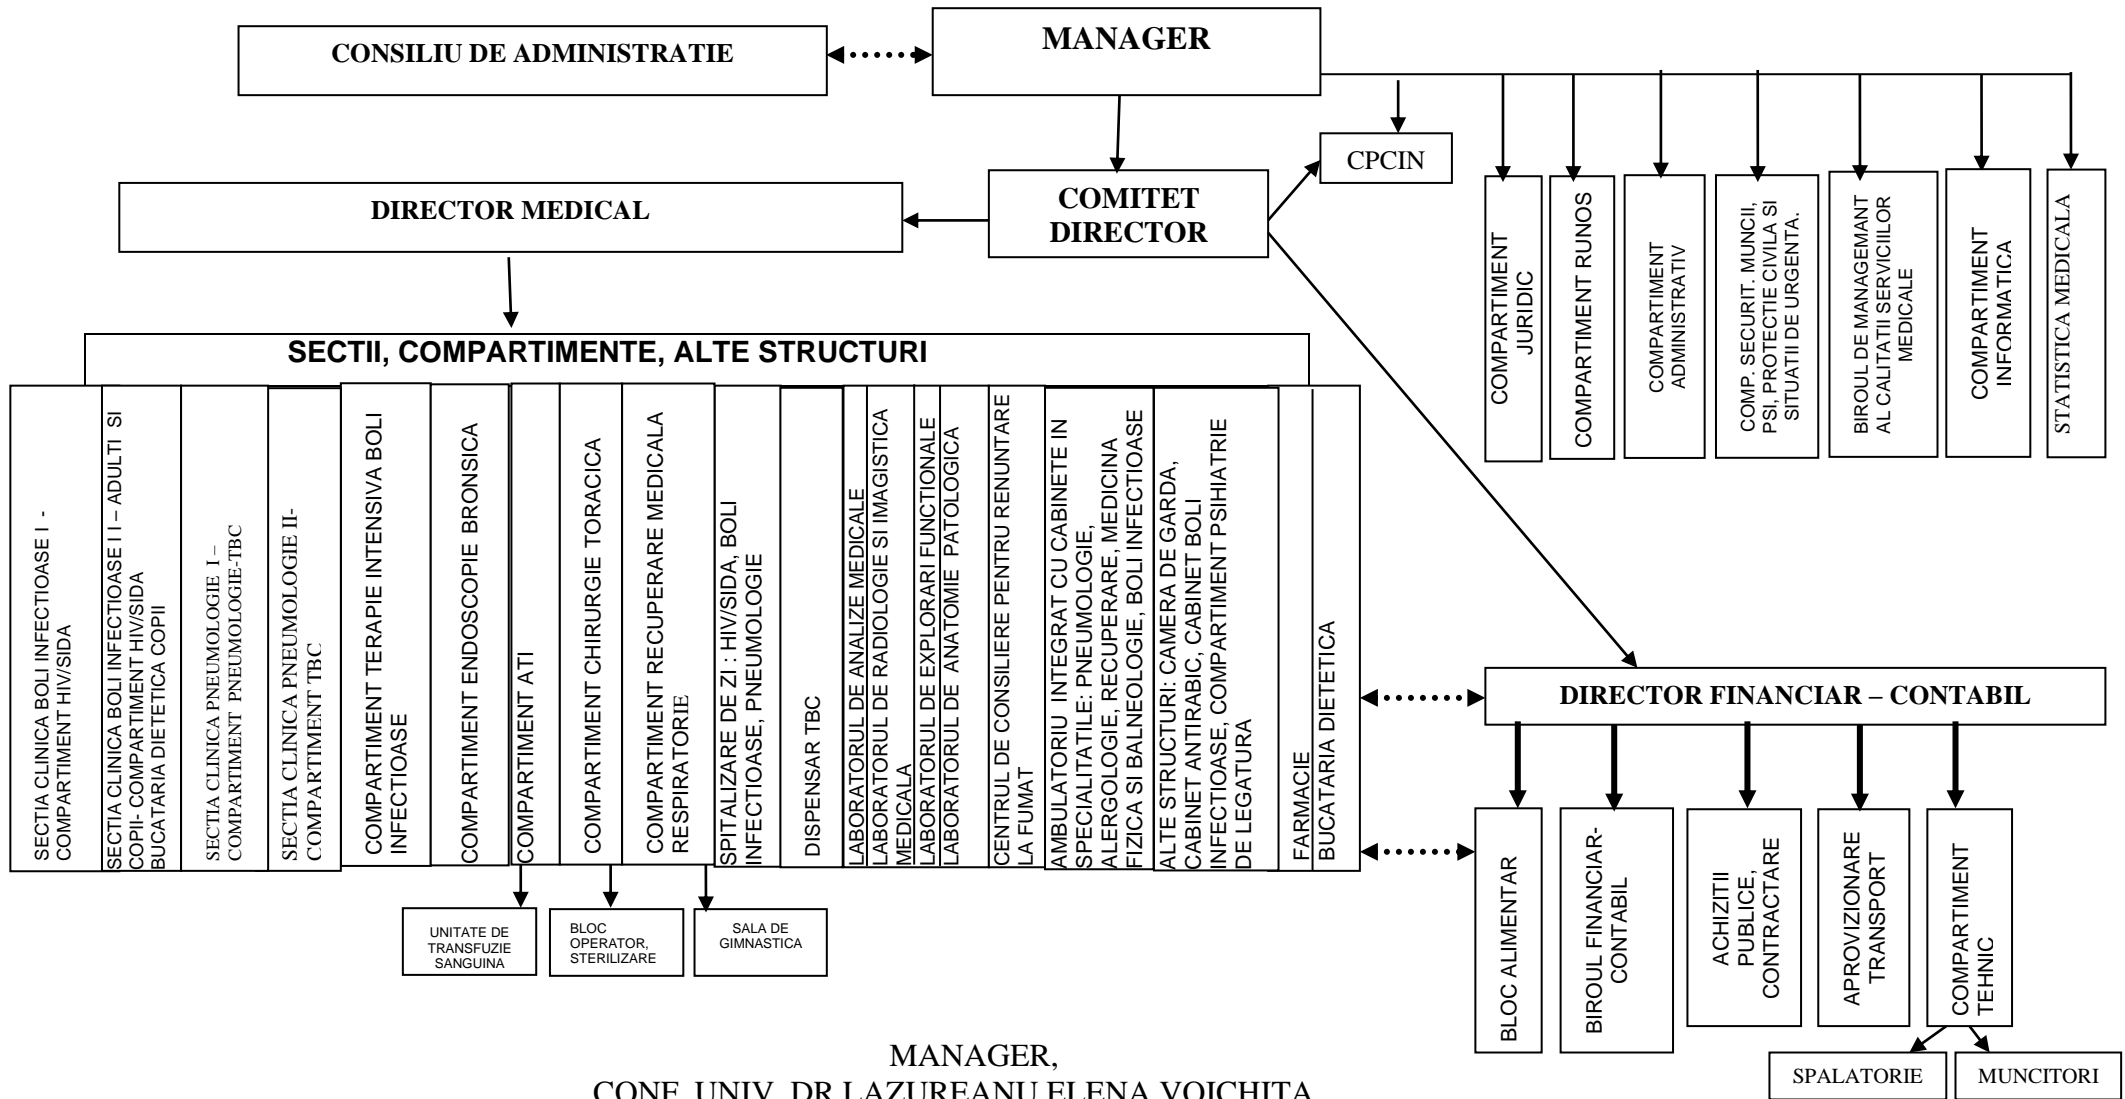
CONSILIU DE ADMINISTRATIE

MANAGER

CPCIN

COMITET DIRECTOR

DIRECTOR MEDICAL

COMPARTIMENT JURIDIC

COMPARTIMENT RUNOS

COMPARTIMENT ADMINISTRATIV

COMP. SECURIT. MUNCII, PSI, PROTECTIE CIVILA SI SITUATII DE URGENTA.

BIROUL DE MANAGEMANT AL CALITATII SERVICIILOR MEDICALE

COMPARTIMENT INFORMATICA

STATISTICA MEDICALA

SECTII, COMPARTIMENTE, ALTE STRUCTURI

SECTIA CLINICA BOLI INFECTIOASE I - COMPARTIMENT HIV/SIDA

SECTIA CLINICA BOLI INFECTIOASE I I – ADULTI SI COPII- COMPARTIMENT HIV/SIDA BUCATARIA DIETETICA COPII

SECTIA CLINICA PNEUMOLOGIE I – COMPARTIMENT PNEUMOLOGIE-TBC

SECTIA CLINICA PNEUMOLOGIE II- COMPARTIMENT TBC

COMPARTIMENT TERAPIE INTENSIVA BOLI INFECTIOASE

COMPARTIMENT ENDOSCOPIE BRONSICA

COMPARTIMENT ATI

COMPARTIMENT CHIRURGIE TORACICA

COMPARTIMENT RECUPERARE MEDICALA RESPIRATORIE

SPITALIZARE DE ZI : HIV/SIDA, BOLI INFECTIOASE, PNEUMOLOGIE

DISPENSAR TBC

LABORATORUL DE ANALIZE MEDICALE

LABORATORUL DE RADIOLOGIE SI IMAGISTICA MEDICALA

LABORATORUL DE EXPLORARI FUNCTIONALE

LABORATORUL DE ANATOMIE PATOLOGICA

CENTRUL DE CONSILIERE PENTRU RENUNTARE LA FUMAT

AMBULATORIU INTEGRAT CU CABINETE IN SPECIALITATILE: PNEUMOLOGIE, ALERGOLOGIE, RECUPERARE, MEDICINA FIZICA SI BALNEOLOGIE, BOLI INFECTIOASE

ALTE STRUCTURI: CAMERA DE GARDA, CABINET ANTIRABIC, CABINET BOLI INFECTIOASE, COMPARTIMENT PSIHIATRIE DE LEGATURA

FARMACIE

BUCATARIA DIETETICA

UNITATE DE TRANSFUZIE SANGUINA

BLOC OPERATOR, STERILIZARE

SALA DE GIMNASTICA

DIRECTOR FINANCIAR – CONTABIL

BLOC ALIMENTAR

BIROUL FINANCIAR-CONTABIL

ACHIZITII PUBLICE, CONTRACTARE

APROVIZIONARE TRANSPORT

COMPARTIMENT TEHNIC

SPALATORIE

MUNCITORI

MANAGER,
CONF. UNIV. DR LAZUREANU ELENA VOICHITA